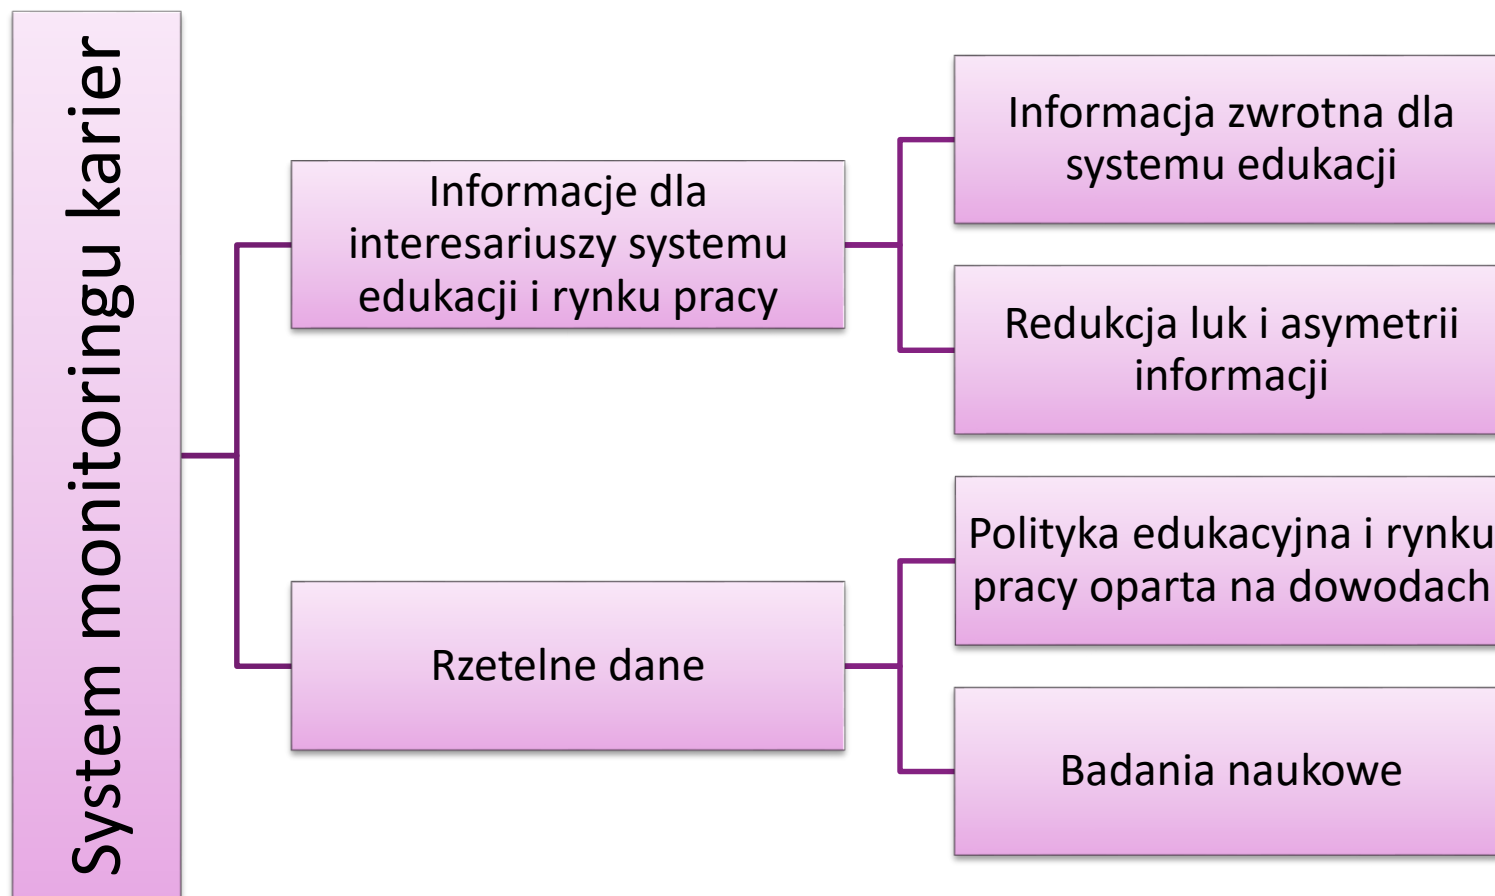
System monitoringu karier

Informacje dla interesariuszy systemu edukacji i rynku pracy

Informacja zwrotna dla systemu edukacji

Redukcja luk i asymetrii informacji

Rzetelne dane

Polityka edukacyjna i rynku pracy oparta na dowodach

Badania naukowe